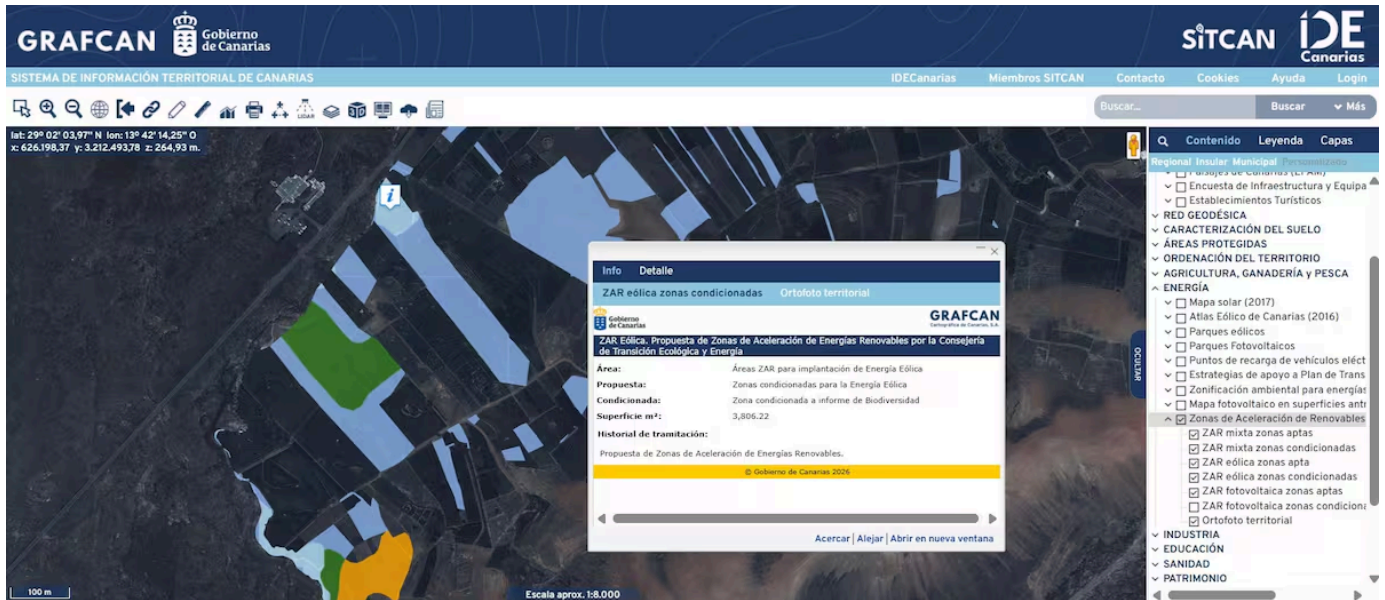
GRAFCAN Gobierno de Canarias

SITCAN IDE Canarias

SISTEMA DE INFORMACIÓN TERRITORIAL DE CANARIAS

IDECanarias Miembros SITCAN Contacto Cookies Ayuda Login

Buscar... Buscar Más

lat: 29º 02' 03,97" N lon: 13º 42' 14,25" O
x: 626.198,37 y: 3.212.493,78 z: 264,93 m.

Info Detalle

ZAR eólica zonas condicionadas Ortofoto territorial

Gobierno de Canarias GRAFCAN Cartográfica de Canarias, S.A.

ZAR Eólica. Propuesta de Zonas de Aceleración de Energías Renovables por la Consejería de Transición Ecológica y Energía

| Área: | Áreas ZAR para implantación de Energía Eólica |
|---|---|
| Propuesta: | Zonas condicionadas para la Energía Eólica |
| Condicionada: | Zona condicionada a informe de Biodiversidad |
| Superficie m²: | 3,806.22 |
| Historial de tramitación: | |

Propuesta de Zonas de Aceleración de Energías Renovables.

© Gobierno de Canarias 2026

Acercar | Alejar | Abrir en nueva ventana

OCULTAR

Contenido Leyenda Capas

Regional Insular Municipal Personalizado

Paisajes de Canarias (LPAM)
Encuesta de Infraestructura y Equipa
Establecimientos Turísticos
RED GEODÉSICA
CARACTERIZACIÓN DEL SUELO
ÁREAS PROTEGIDAS
ORDENACIÓN DEL TERRITORIO
AGRICULTURA, GANADERÍA y PESCA
ENERGÍA
Mapa solar (2017)
Atlas Eólico de Canarias (2016)
Parques eólicos
Parques Fotovoltaicos
Puntos de recarga de vehículos eléct
Estrategias de apoyo a Plan de Trans
Zonificación ambiental para energías
Mapa fotovoltaico en superficies antr
Zonas de Aceleración de Renovables
ZAR mixta zonas aptas
ZAR mixta zonas condicionadas
ZAR eólica zonas apta
ZAR eólica zonas condicionadas
ZAR fotovoltaica zonas aptas
ZAR fotovoltaica zonas condiciona
Ortofoto territorial
INDUSTRIA
EDUCACIÓN
SANIDAD
PATRIMONIO

100 m

Escala aprox. 1:8.000